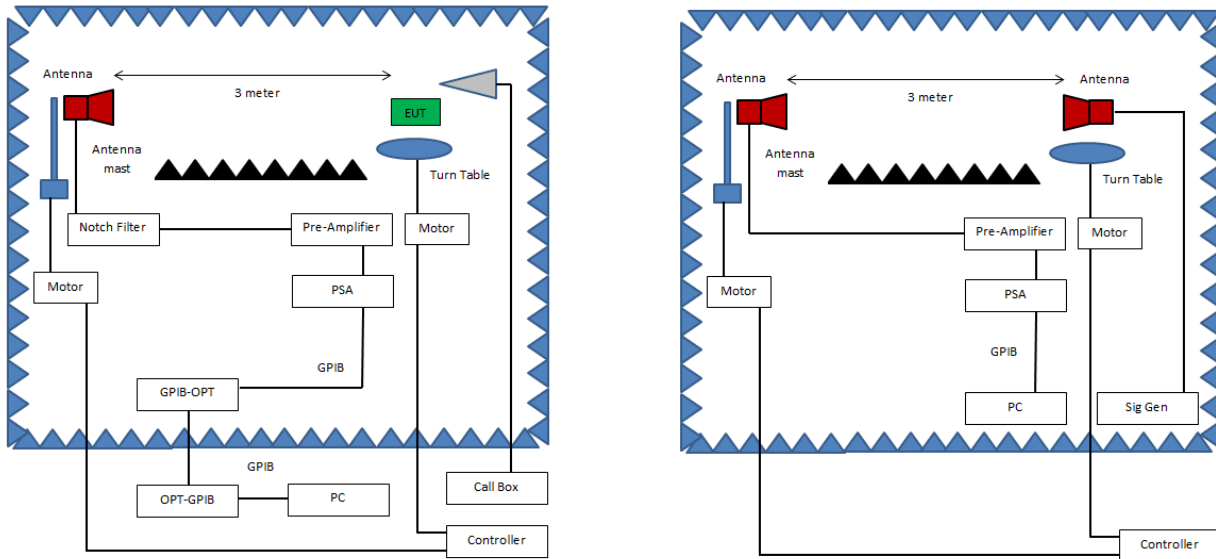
Antenna
3 meter
EUT
Antenna mast
Turn Table
Notch Filter
Pre-Amplifier
Motor
Motor
PSA
GPIB
GPIB-OPT
GPIB
OPT-GPIB
PC
Call Box
Controller

Antenna
3 meter
Antenna
Antenna mast
Turn Table
Pre-Amplifier
Motor
Motor
PSA
GPIB
PC
Sig Gen
Controller